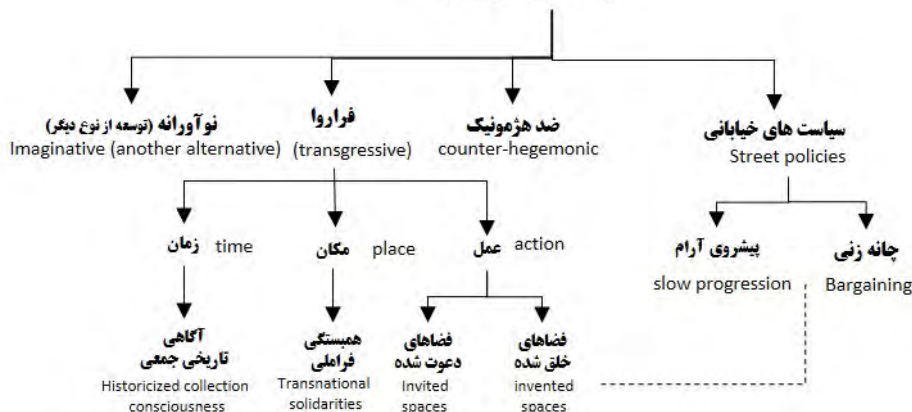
نوآورانه (توسعه از نوع دیگر)
Imaginative (another alternative)

فراروا
(transgressive)

ضد هژمونیک
counter-hegemonic

سیاست های خیابانی
Street policies

زمان time

مکان place

عمل action

پیشروی آرام
slow progression

چانه زنی
Bargaining

آگاهی تاریخی جمعی
Historicized collection consciousness

همبستگی فراملی
Transnational solidarities

فضاهای دعوت شده
Invited spaces

فضاهای خلق شده
invented spaces